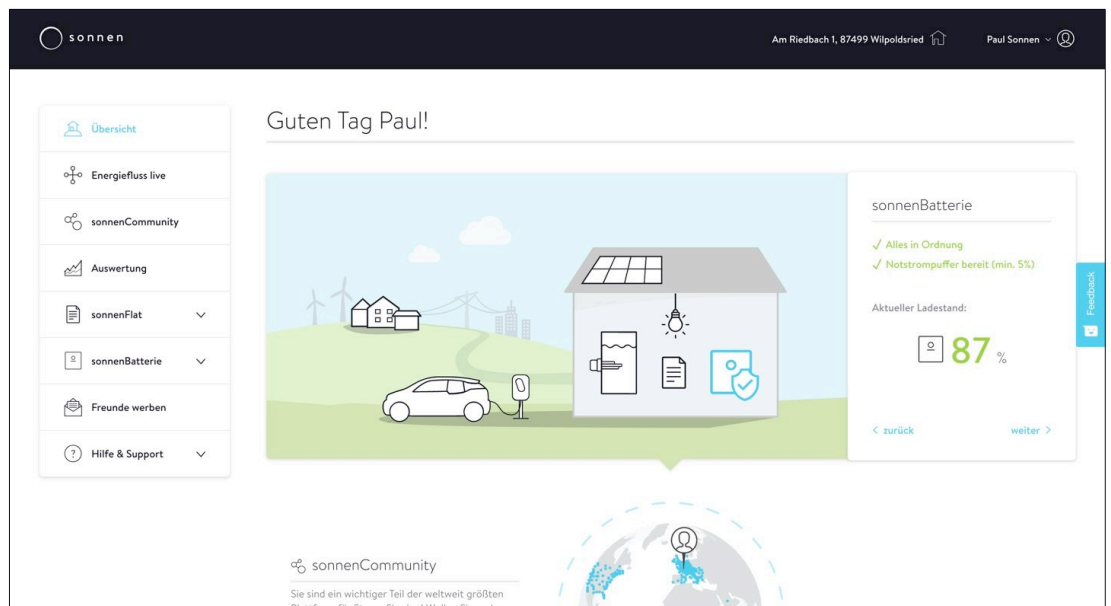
sonnen

Am Riedbach 1, 87499 Wilpoldsried

Paul Sonnen

Übersicht

Energiefluss live

sonnenCommunity

Auswertung

sonnenFlat

sonnenBatterie

Freunde werben

Hilfe & Support

Guten Tag Paul!

sonnenBatterie

✓ Alles in Ordnung

✓ Notstrompuffer bereit (min. 5%)

Aktueller Ladestand:

87 %

< zurück

weiter >

Feedback

sonnenCommunity

Sie sind ein wichtiger Teil der weltweit größten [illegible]